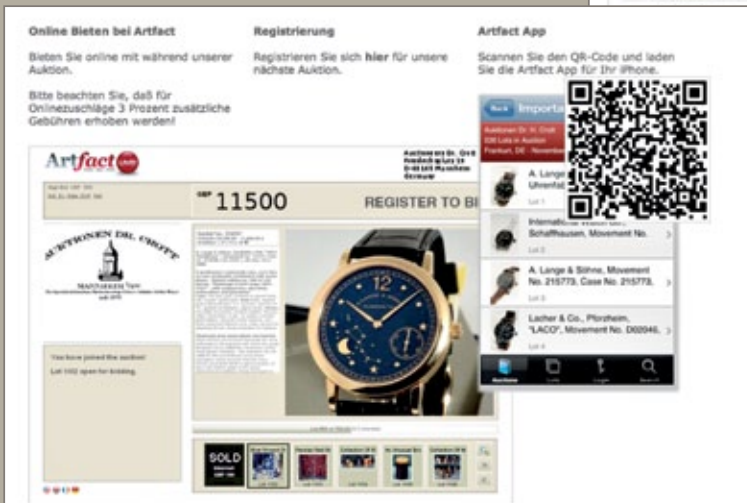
Online Bieten bei Artfact

Bieten Sie online mit während unserer Auktion.

Bitte beachten Sie, daß für Onlinezuschläge 3 Prozent zusätzliche Gebühren erhoben werden!

Registrierung

Registrieren Sie sich **hier** für unsere nächste Auktion.

Artfact App

Scannen Sie den QR-Code und laden Sie die Artfact App für Ihr iPhone.

Artfact

AUKTIONEN DR. CRÖTT

GBP 11500

REGISTER TO BI

You have joined the auction!

Lot 1102 open for bidding.

SOLD

Back Importa

Auktionen Dr. H. Crott
226 Lots in Auction
Frankfurt, DE - November

A. Lange Uhrenfab
Lot 1

International Watch Co. Schaffhausen, Movement No.
Lot 2

A. Lange & Söhne, Movement No. 215773, Case No. 215773.
Lot 3

Lacher & Co., Pforzheim. "LACO", Movement No. D02046.
Lot 4

Auctions Lots Login Search